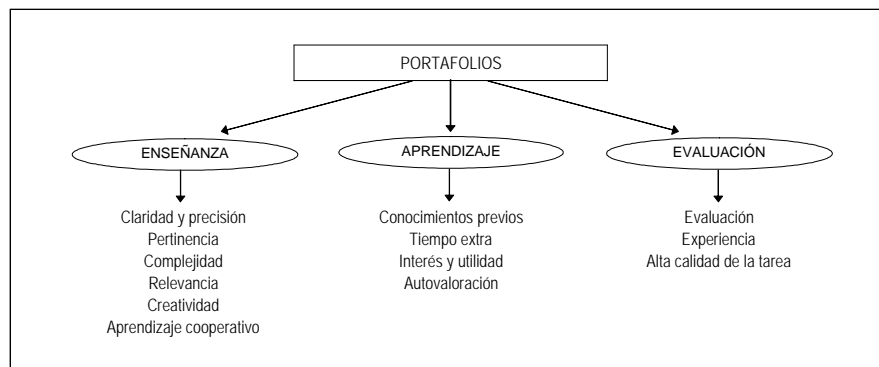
PORTAFOLIOS

ENSEÑANZA

Claridad y precisión
Pertinencia
Complejidad
Relevancia
Creatividad
Aprendizaje cooperativo

APRENDIZAJE

Conocimientos previos
Tiempo extra
Interés y utilidad
Autovaloración

EVALUACIÓN

Evaluación
Experiencia
Alta calidad de la tarea